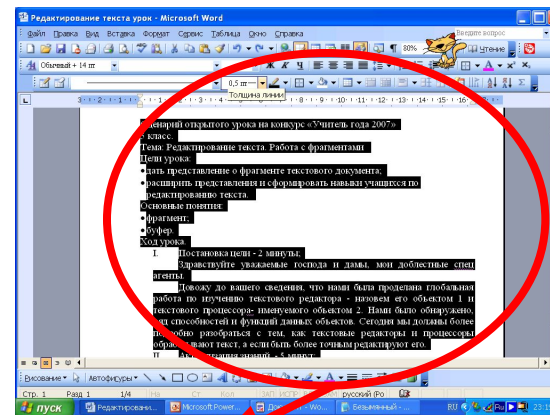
Редактирование текста урок - Microsoft Word

Файл Правка Вид Вставка Формат Сервис Таблица Окно Справка

Введите вопрос

80%

Чтение

Обычный + 14 пт

0,5 пт

Толщина линии

Сценарий открытого урока на конкурс «Учитель года 2007»

5 класс.

Тема: Редактирование текста. Работа с фрагментами.

Цели урока:

дать представление о фрагменте текстового документа;

расширить представления и сформировать навыки учащихся по редактированию текста.

Основные понятия:

фрагмент;

буфер.

Ход урока.

I. Постановка цели - 2 минуты;

Здравствуйте уважаемые господа и дамы, мои доблестные спец агенты.

Довожу до вашего сведения, что нами была проделана глобальная работа по изучению текстового редактора - назовем его объектом 1 и текстового процессора- именуемого объектом 2. Нами было обнаружено, что способностей и функций данных объектов. Сегодня мы должны более подробно разобраться с тем, как текстовые редакторы и процессоры обрабатывают текст, а если быть более точным редактируют его.

II. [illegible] знаний - 5 минут;

Рисование

Автофигуры

Стр. 1 Разд 1 1/4 На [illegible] Ст 1 Кол 1 ЗАП ИСПР ВДЛ ЗАМ русский (Ро

пуск

Редактировани...

Microsoft Power...

Документ1 - Wo...

Безымянный - ...

RU